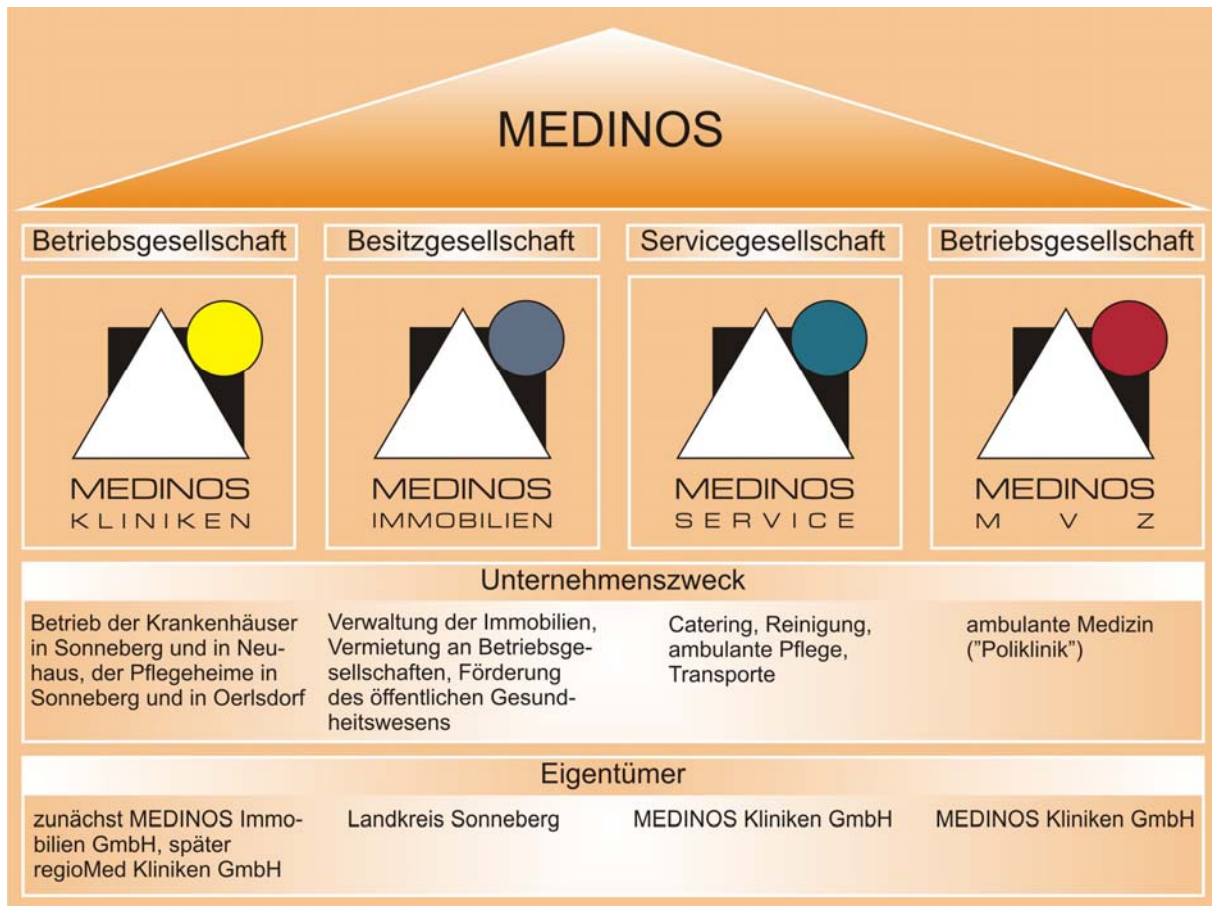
MEDINOS

Betriebsgesellschaft

Besitzgesellschaft

Servicegesellschaft

Betriebsgesellschaft

MEDINOS KLINIKEN

MEDINOS IMMOBILIEN

MEDINOS SERVICE

MEDINOS M V Z

Unternehmenszweck

Betrieb der Krankenhäuser in Sonneberg und in Neuhaus, der Pflegeheime in Sonneberg und in Oerlsdorf

Verwaltung der Immobilien, Vermietung an Betriebsgesellschaften, Förderung des öffentlichen Gesundheitswesens

Catering, Reinigung, ambulante Pflege, Transporte

ambulante Medizin ("Poliklinik")

Eigentümer

zunächst MEDINOS Immobilien GmbH, später regioMed Kliniken GmbH

Landkreis Sonneberg

MEDINOS Kliniken GmbH

MEDINOS Kliniken GmbH